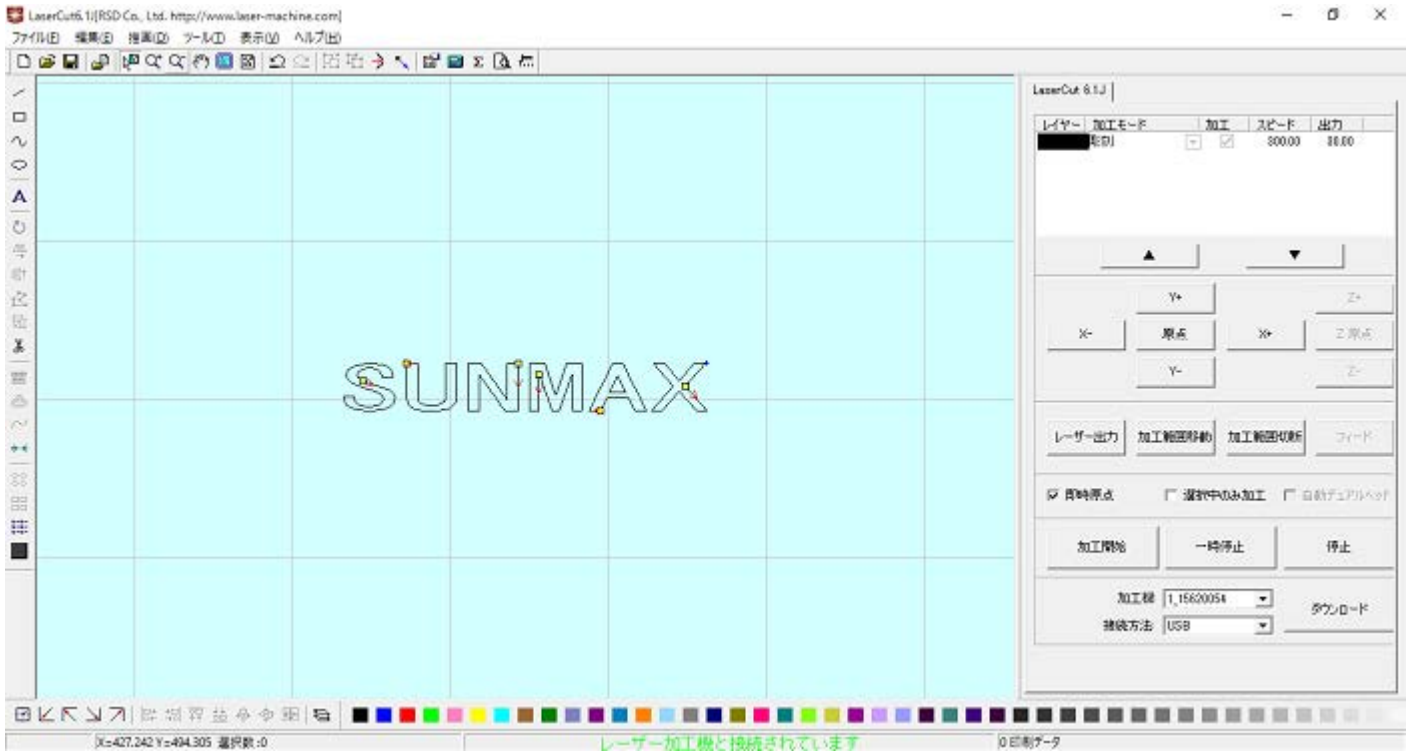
LaserCut6.1J[RSD Co., Ltd. http://www.laser-machine.com]
ファイル(F) 編集(E) 描画(D) ツール(T) 表示(V) ヘルプ(H)

SUNMAX

LaserCut 6.1J

| レイヤー | 加工モード | 加工 | スピード | 出力 |
|---|---|---|---|---|
| | 彫刻 | ☑ | 300.00 | 30.00 |

▲ ▼

Y+
Z+
X-
原点
X+
Z 原点
Y-
Z-

レーザー出力
加工範囲移動
加工範囲切断
フィード

☑ 即時原点
☐ 選択中のみ加工
☐ 自動デュアルヘッド

加工開始
一時停止
停止

加工機 1_15620054
接続方法 USB
ダウンロード

X=427.242 Y=494.305 選択数:0
レーザー加工機と接続されています
0 印刷データ